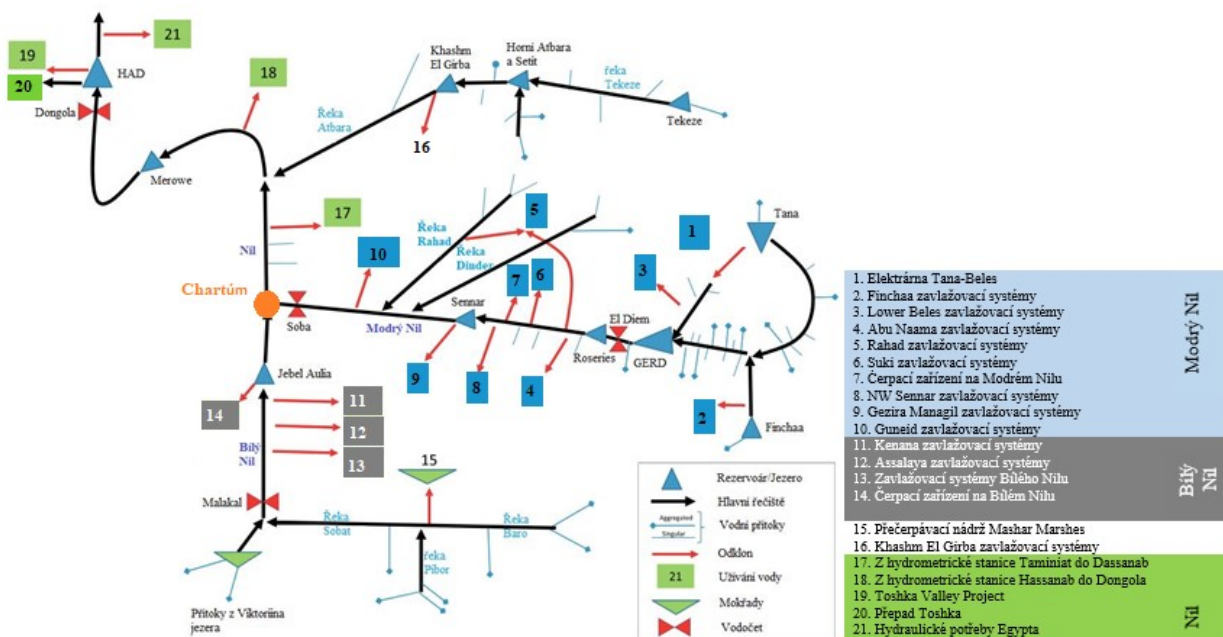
21
19
20
HAD
Dongola
18
Khashm El Girba
Horní Atbara a Setit
řeka Tekeze
Tekeze
Řeka Atbara
16
Merowe
17
5
1
Tana
Řeka Rahad
Řeka Dinder
3
10
Nil
7
6
Chartúm
Sennar
El Diem
Soba
Modrý Nil
Roseries
GERD
9
8
4
Jebel Aulia
2
Finchaa
14
11
12
Bílý Nil
13
15
Malakal
Řeka Sobat
Řeka Baro
řeka Pibor
Přítoky z Viktoriina jezera
Rezervoár/Jezero
Hlavní řečiště
Aggregated
Singular
Vodní přítoky
Odklon
21
Užívání vody
Mokřady
Vodočet

| | |
|---|---|
| 1. Elektrárna Tana-Beles<br>2. Finchaa zavlažovací systémy<br>3. Lower Beles zavlažovací systémy<br>4. Abu Naama zavlažovací systémy<br>5. Rahad zavlažovací systémy<br>6. Suki zavlažovací systémy<br>7. Čerpací zařízení na Modrém Nilu<br>8. NW Sennar zavlažovací systémy<br>9. Gezira Managil zavlažovací systémy<br>10. Guneid zavlažovací systémy | Modrý Nil |
| 11. Kenana zavlažovací systémy<br>12. Assalaya zavlažovací systémy<br>13. Zavlažovací systémy Bílého Nilu<br>14. Čerpací zařízení na Bílém Nilu | Bílý Nil |
| 15. Přečerpávací nádrž Mashar Marshes<br>16. Khashm El Girba zavlažovací systémy | |
| 17. Z hydrometrické stanice Taminiat do Dassanab<br>18. Z hydrometrické stanice Hassanab do Dongola<br>19. Toshka Valley Project<br>20. Přepad Toshka<br>21. Hydraulické potřeby Egypta | Nil |